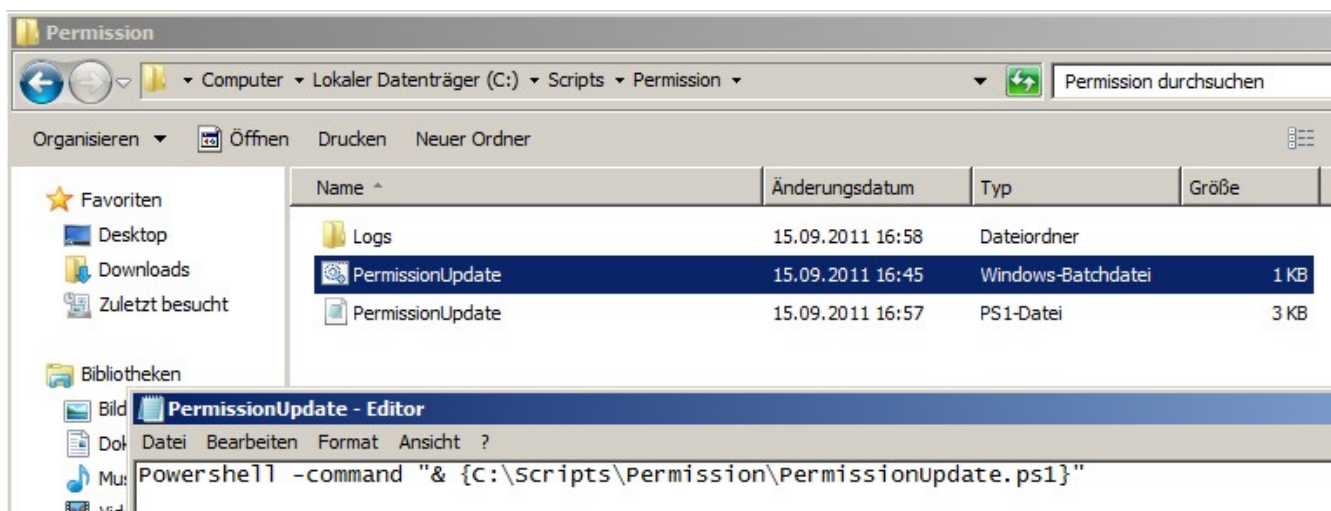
Permission

Computer ▸ Lokaler Datenträger (C:) ▸ Scripts ▸ Permission ▸

Permission durchsuchen

Organisieren ▾ Öffnen Drucken Neuer Ordner

Favoriten
Desktop
Downloads
Zuletzt besucht

Bibliotheken
Bild
Dok
Mu
Vid

| Name | Änderungsdatum | Typ | Größe |
|---|---|---|---|
| Logs | 15.09.2011 16:58 | Dateiordner | |
| PermissionUpdate | 15.09.2011 16:45 | Windows-Batchdatei | 1 KB |
| PermissionUpdate | 15.09.2011 16:57 | PS1-Datei | 3 KB |

PermissionUpdate - Editor

Datei Bearbeiten Format Ansicht ?

Powershell -command "& {C:\Scripts\Permission\PermissionUpdate.ps1}"